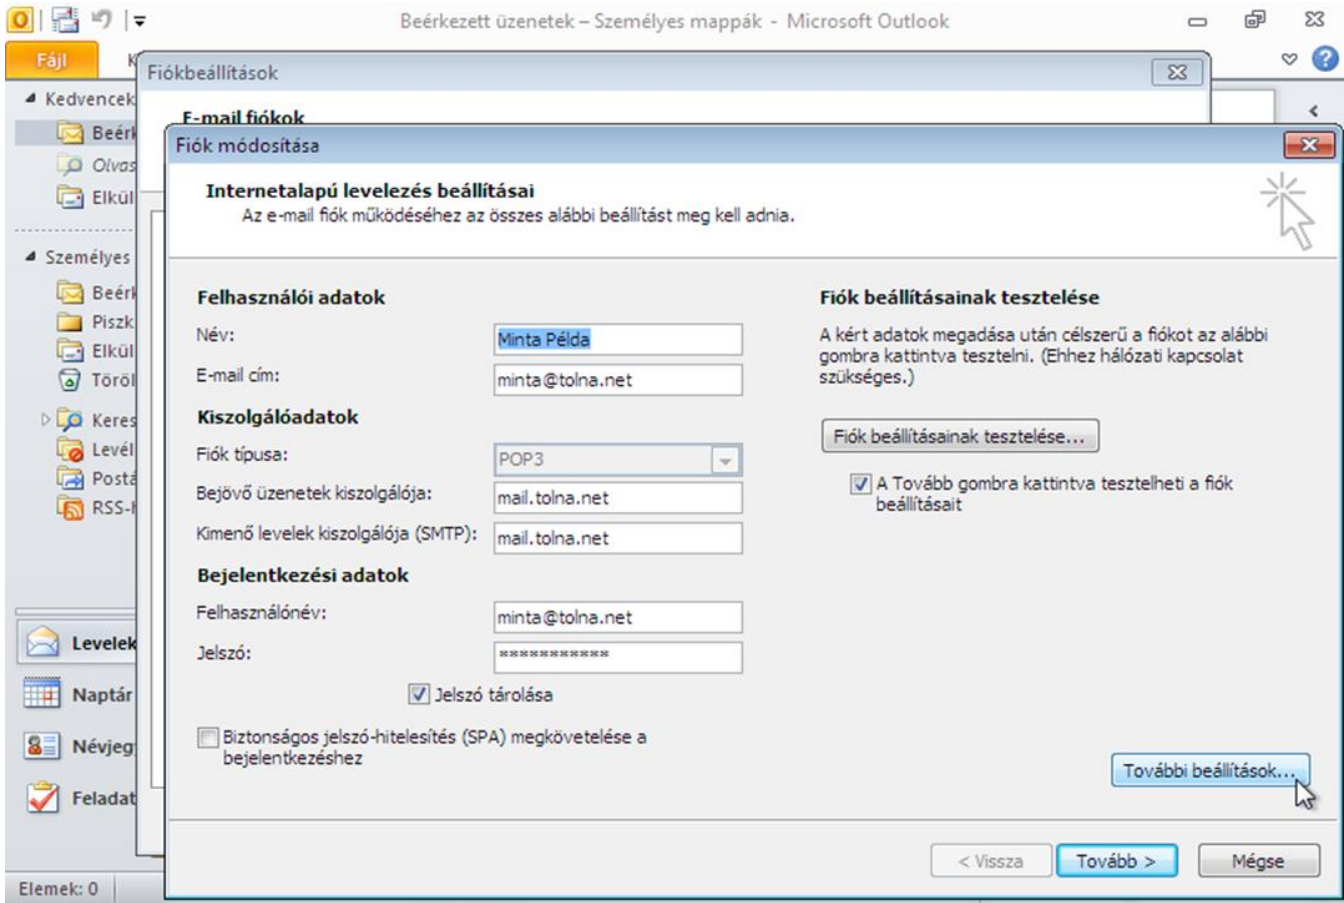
Beérkezett üzenetek – Személyes mappák - Microsoft Outlook

Fájl

Kedvencek
Beérk
Olvas
Elkül

Személyes
Beérk
Piszk
Elkül
Töröl
Keres
Levél
Postá
RSS-

Levelek
Naptár
Névjeg
Feladat

Elemek: 0

Fiókbeállítások

E-mail fiókok

Fiók módosítása

Internetalapú levelezés beállításai
Az e-mail fiók működéséhez az összes alábbi beállítást meg kell adnia.

Felhasználói adatok
Név: Minta Példa
E-mail cím: minta@tolna.net

Kiszolgálóadatok
Fiók típusa: POP3
Bejövő üzenetek kiszolgálója: mail.tolna.net
Kimenő levelek kiszolgálója (SMTP): mail.tolna.net

Bejelentkezési adatok
Felhasználónév: minta@tolna.net
Jelszó: ************

Jelszó tárolása

Biztonságos jelszó-hitelesítés (SPA) megkövetelése a bejelentkezéshez

Fiók beállításainak tesztelése
A kért adatok megadása után célszerű a fiókot az alábbi gombra kattintva tesztelni. (Ehhez hálózati kapcsolat szükséges.)

Fiók beállításainak tesztelése...

A Tovább gombra kattintva tesztelheti a fiók beállításait

További beállítások...

< Vissza
Tovább >
Mégse